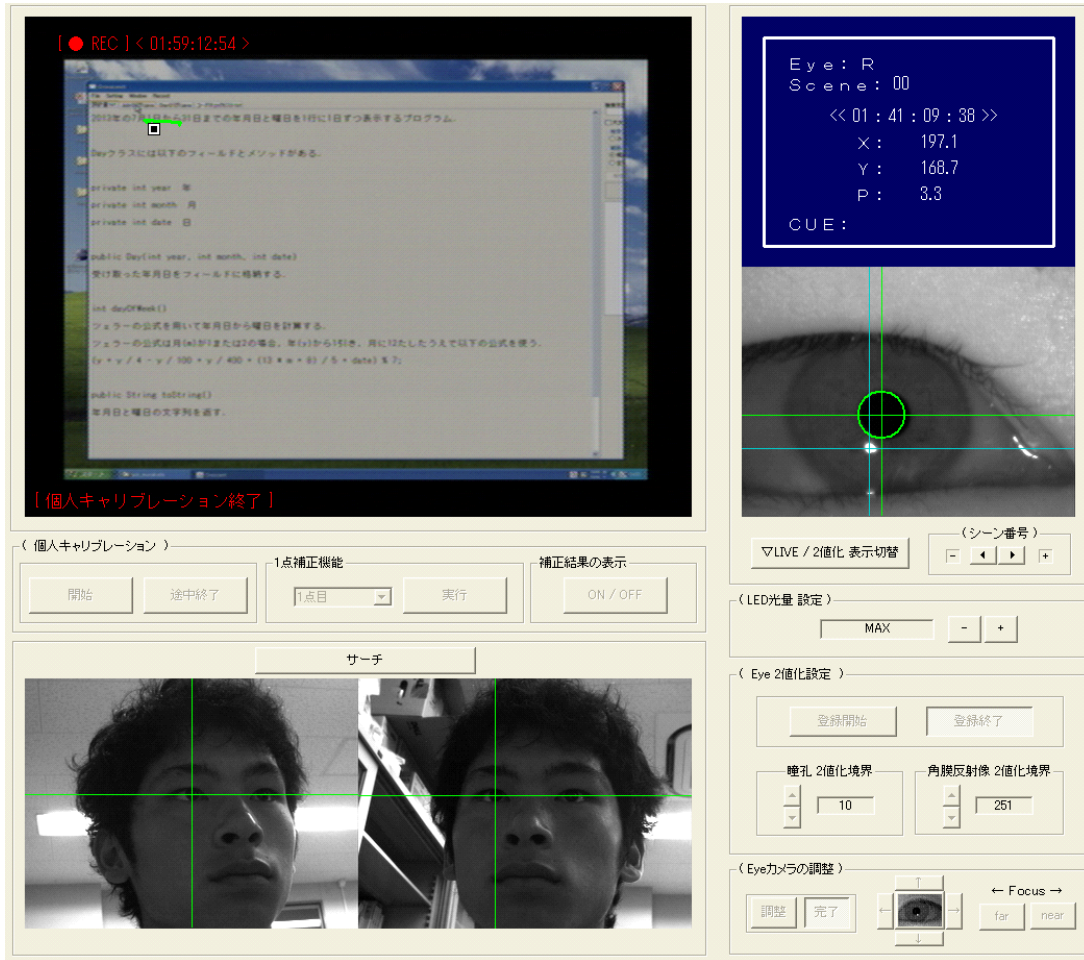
[ ● REC ] < 01:59:12:54 >

2013年の7月1日から31日までの年月日と曜日を1行に1日ずつ表示するプログラム。

Dayクラスには以下のフィールドとメソッドがある。

private int year 年
private int month 月
private int date 日

public Day(int year, int month, int date)
受け取った年月日をフィールドに格納する。

int dayOfWeek()
ツェラーの公式を用いて年月日から曜日を計算する。
ツェラーの公式は月(m)が1または2の場合、年(y)から1引き、月に12たしたうえで以下の公式を使う。
(y + y / 4 - y / 100 + y / 400 + (13 * m + 8) / 5 + date) % 7;

public String toString()
年月日と曜日の文字列を返す。

[ 個人キャリブレーション終了 ]

Eye : R
Scene : 00
<< 01 : 41 : 09 : 38 >>
X : 197.1
Y : 168.7
P : 3.3
CUE :

( 個人キャリブレーション )
開始
途中終了
1点補正機能
1点目
実行
補正結果の表示
ON / OFF

▽LIVE / 2値化 表示切替
( シーン番号 )
( LED光量 設定 )
MAX
-
+

サーチ

( Eye 2値化設定 )
登録開始
登録終了
瞳孔 2値化境界
10
角膜反射像 2値化境界
251

( Eyeカメラの調整 )
調整
完了
← Focus →
far
near